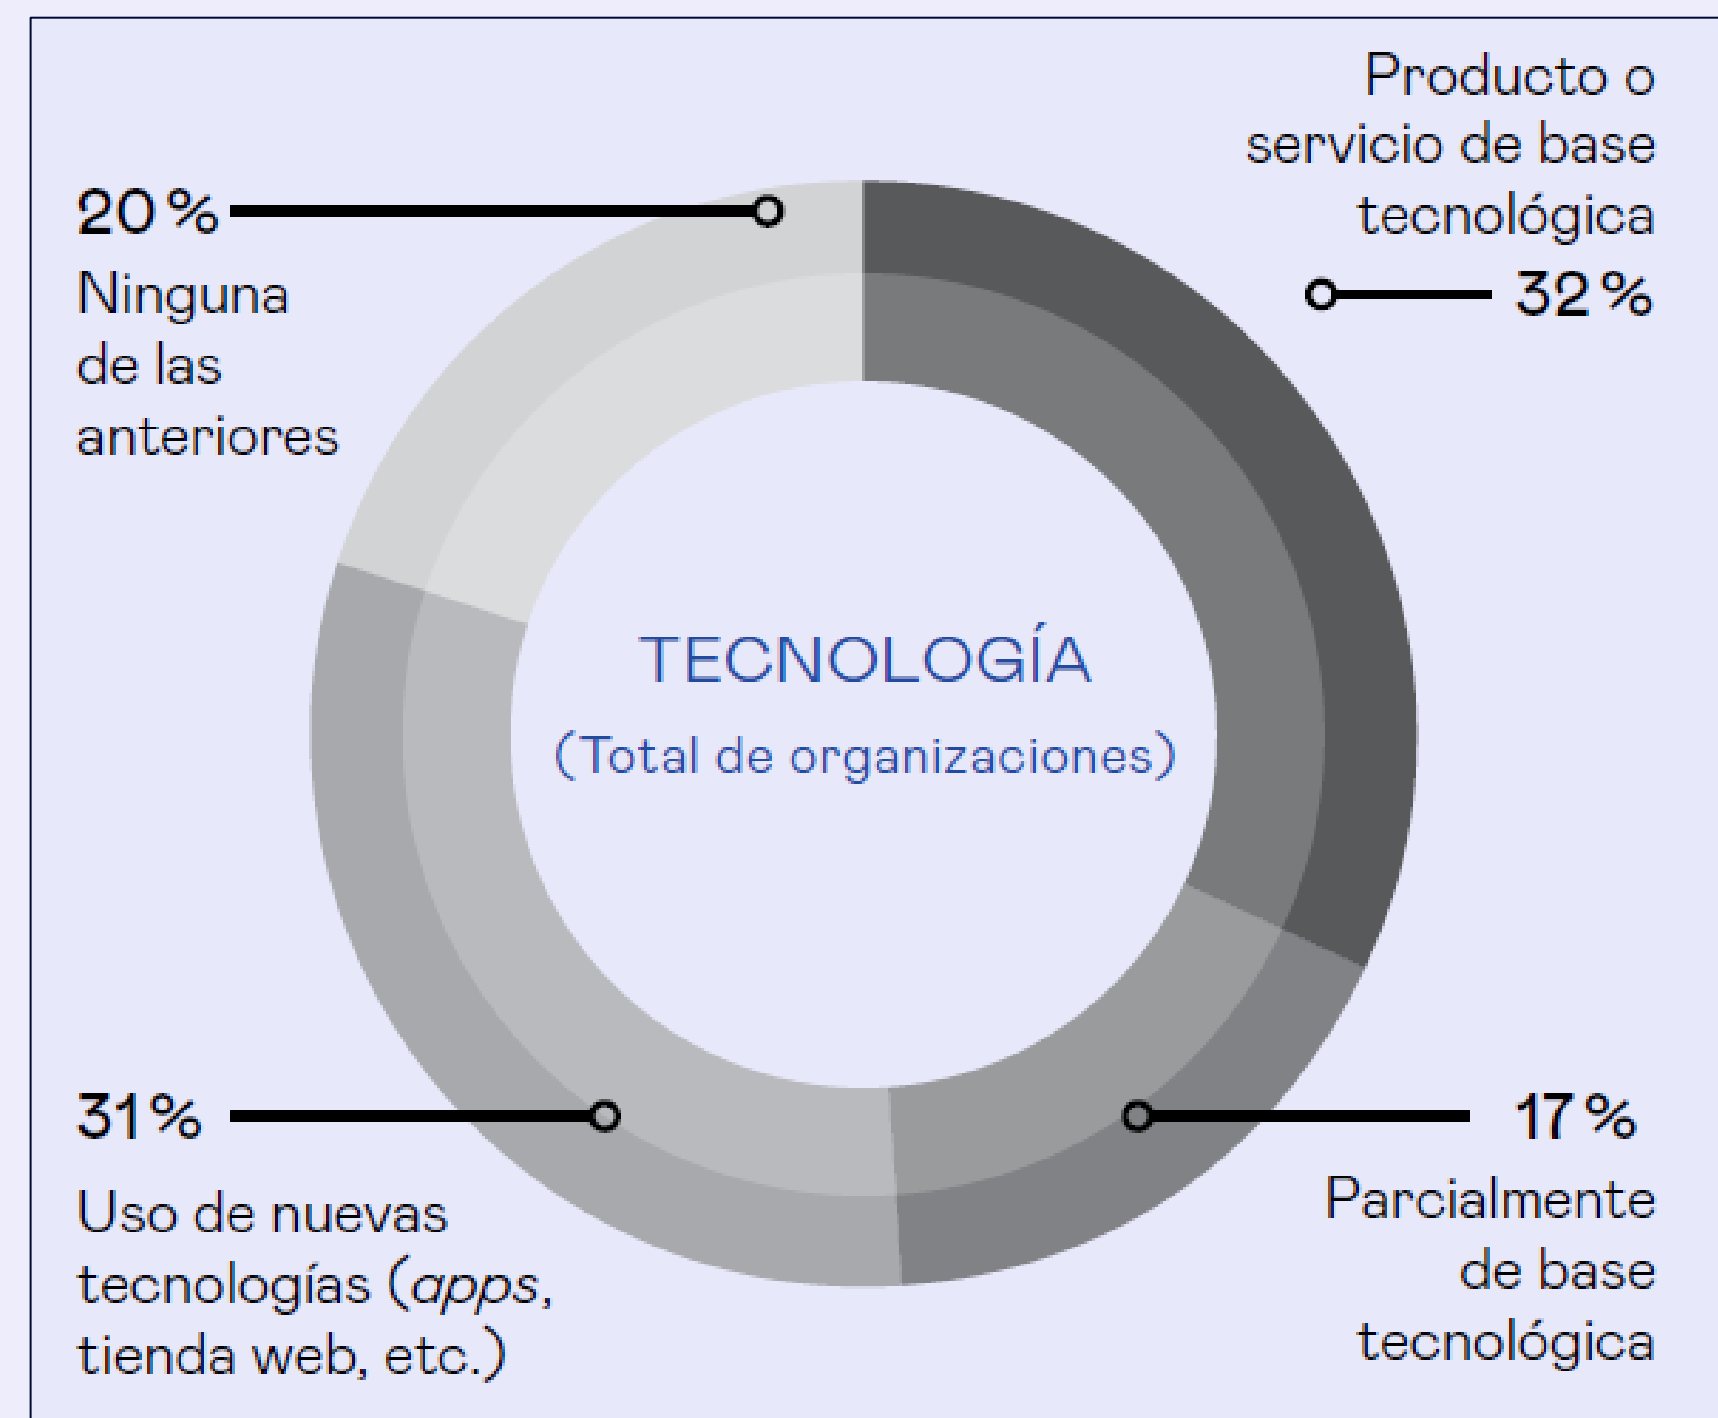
Producto o servicio de base tecnológica

20 %

Ninguna de las anteriores

32 %

TECNOLOGÍA

(Total de organizaciones)

31 %

17 %

Uso de nuevas tecnologías (*apps*, tienda web, etc.)

Parcialmente de base tecnológica